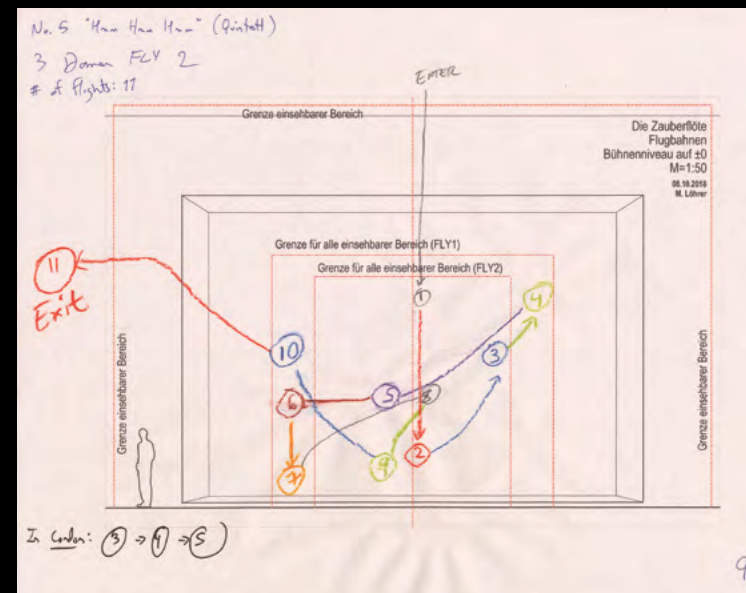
No. 5 "Hm Hm Hm" (Quintett)
3 Damen FLY 2
# of flights: 11

ENTER

Grenze einsehbarer Bereich

Die Zauberflöte
Flugbahnen
Bühnenniveau auf ±0
M=1:50
08.10.2018
M. Löhrer

Grenze für alle einsehbarer Bereich (FLY1)
Grenze für alle einsehbarer Bereich (FLY2)

11
Exit

1
4
10
3
5
6
8
9
2
7

Grenze einsehbarer Bereich
Grenze einsehbarer Bereich

In Canon: 3 → 4 → 5

9